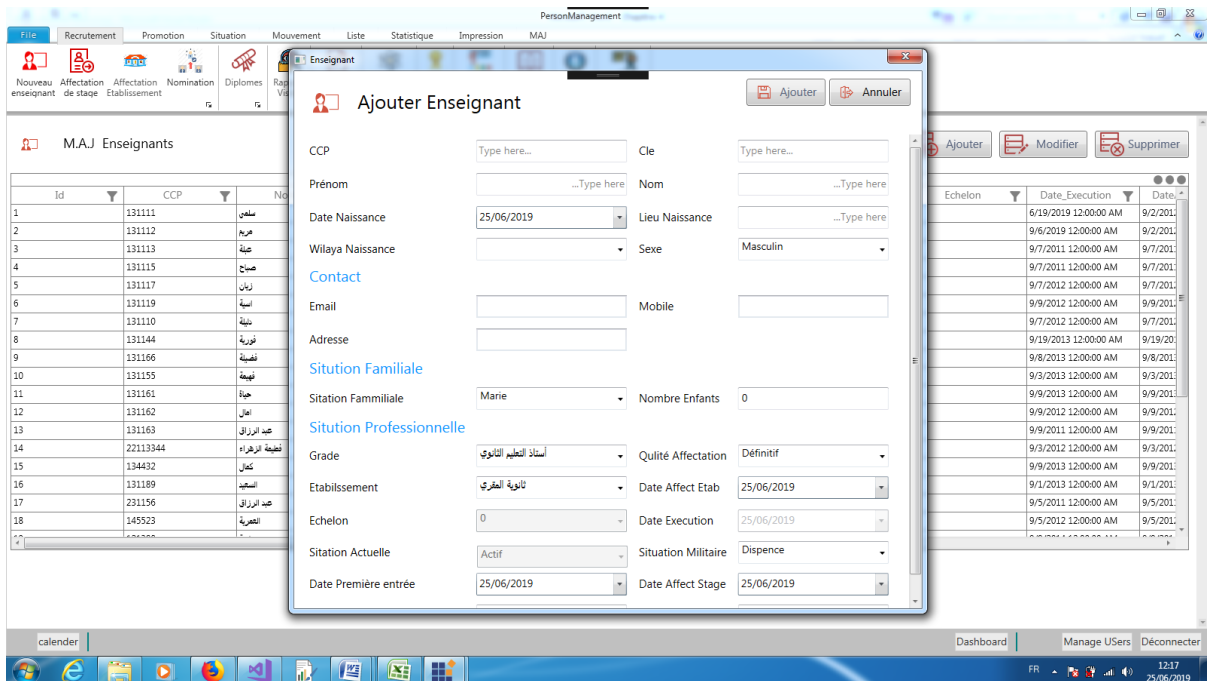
PersonManagement

File | Recrutement | Promotion | Situation | Mouvement | Liste | Statistique | Impression | MAJ

Nouveau enseignant | Affectation de stage | Affectation Etablissement | Nomination | Diplomes | Rap Vis

M.A.J Enseignants

Ajouter | Modifier | Supprimer

| Id | CCP | No |
|---|---|---|
| 1 | 131111 | سلمى |
| 2 | 131112 | مريم |
| 3 | 131113 | عبلة |
| 4 | 131115 | صباح |
| 5 | 131117 | زيان |
| 6 | 131119 | اسية |
| 7 | 131110 | دليلة |
| 8 | 131144 | فورية |
| 9 | 131166 | فضيلة |
| 10 | 131155 | فهيمة |
| 11 | 131161 | حياة |
| 12 | 131162 | امال |
| 13 | 131163 | عبد الرزاق |
| 14 | 22113344 | فطيمة الزهراء |
| 15 | 134432 | كمال |
| 16 | 131189 | السعيد |
| 17 | 231156 | عبد الرزاق |
| 18 | 145523 | العمرية |

| Echelon | Date_Execution | Date |
|---|---|---|
| | 6/19/2019 12:00:00 AM | 9/2/201 |
| | 9/6/2019 12:00:00 AM | 9/2/201 |
| | 9/7/2011 12:00:00 AM | 9/7/201 |
| | 9/7/2011 12:00:00 AM | 9/7/201 |
| | 9/7/2012 12:00:00 AM | 9/7/201 |
| | 9/9/2012 12:00:00 AM | 9/9/201 |
| | 9/7/2012 12:00:00 AM | 9/7/201 |
| | 9/19/2013 12:00:00 AM | 9/19/20 |
| | 9/8/2013 12:00:00 AM | 9/8/201 |
| | 9/3/2013 12:00:00 AM | 9/3/201 |
| | 9/9/2013 12:00:00 AM | 9/9/201 |
| | 9/9/2012 12:00:00 AM | 9/9/201 |
| | 9/9/2011 12:00:00 AM | 9/9/201 |
| | 9/3/2012 12:00:00 AM | 9/3/201 |
| | 9/9/2013 12:00:00 AM | 9/9/201 |
| | 9/1/2013 12:00:00 AM | 9/1/201 |
| | 9/5/2011 12:00:00 AM | 9/5/201 |
| | 9/5/2012 12:00:00 AM | 9/5/201 |

Enseignant

Ajouter Enseignant

Ajouter | Annuler

CCP Type here... | Cle Type here...
Prénom ...Type here | Nom ...Type here
Date Naissance 25/06/2019 | Lieu Naissance ...Type here
Wilaya Naissance | Sexe Masculin

Contact
Email | Mobile
Adresse

Sitution Familiale
Sitation Fammiliale Marie | Nombre Enfants 0

Sitution Professionnelle
Grade أستاذ التعليم الثانوي | Qulité Affectation Définitif
Etabilssement ثانوية المقري | Date Affect Etab 25/06/2019
Echelon 0 | Date Execution 25/06/2019
Sitation Actuelle Actif | Situation Militaire Dispence
Date Première entrée 25/06/2019 | Date Affect Stage 25/06/2019

calender | Dashboard | Manage USers | Déconnecter

FR 12:17 25/06/2019